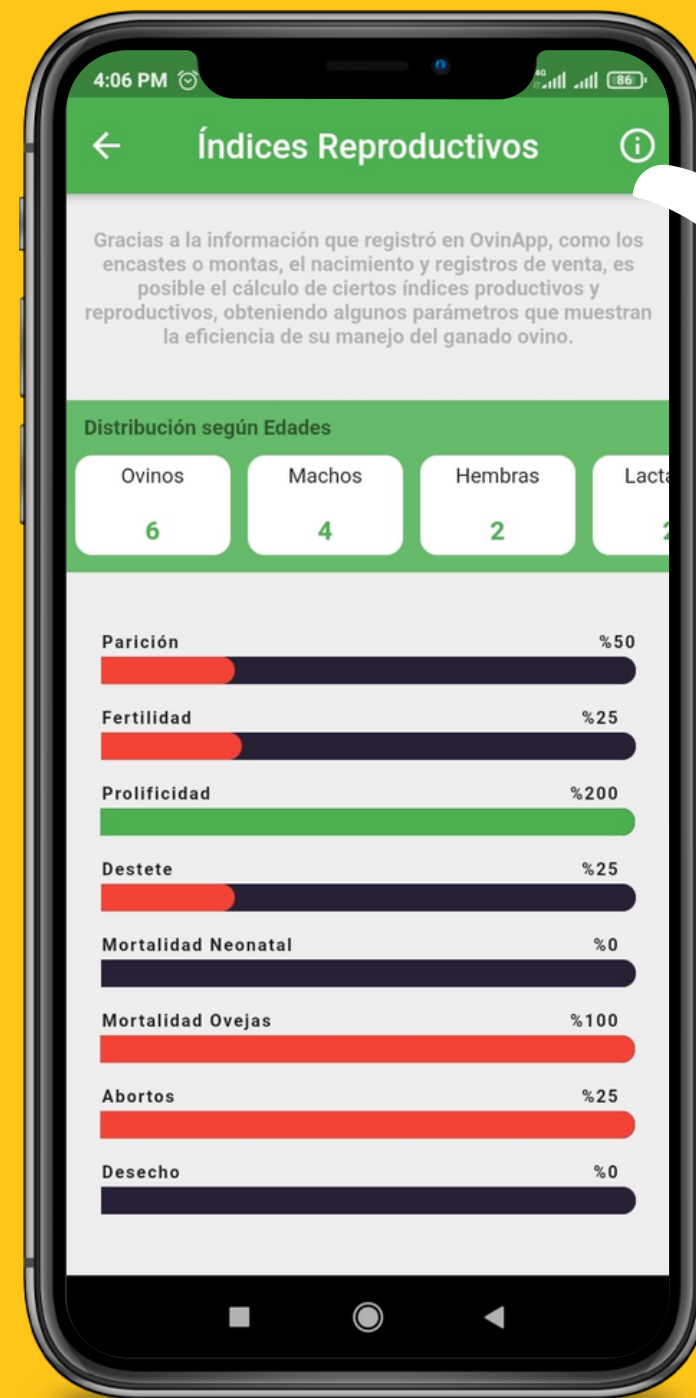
4:06 PM

86

Índices Reproductivos

Gracias a la información que registró en OvinApp, como los encastes o montas, el nacimiento y registros de venta, es posible el cálculo de ciertos índices productivos y reproductivos, obteniendo algunos parámetros que muestran la eficiencia de su manejo del ganado ovino.

Distribución según Edades

Ovinos
6

Machos
4

Hembras
2

Lacta
2

Parición %50

Fertilidad %25

Prolificidad %200

Destete %25

Mortalidad Neonatal %0

Mortalidad Ovejas %100

Abortos %25

Desecho %0